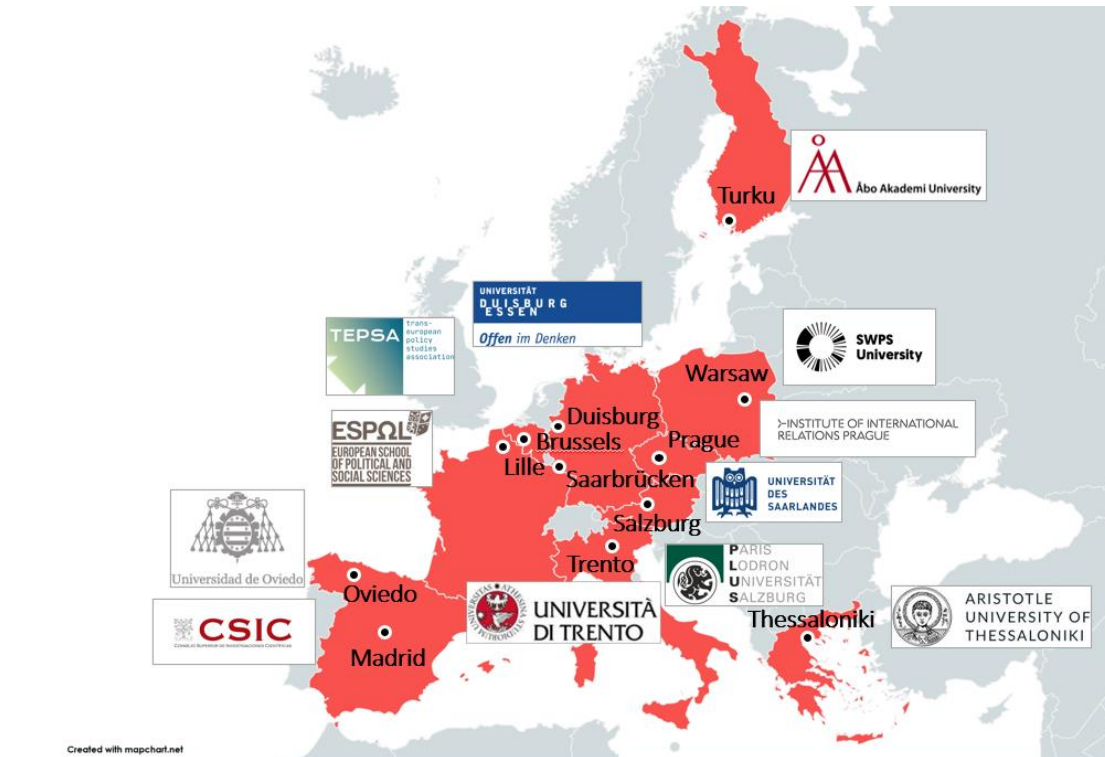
Åbo Akademi University

Turku

UNIVERSITÄT DUISBURG ESSEN
Offen im Denken

TEPSA trans-european policy studies association

SWPS University

Warsaw

ESPOL EUROPEAN SCHOOL OF POLITICAL AND SOCIAL SCIENCES

Duisburg
Brussels
Lille
Prague
Saarbrücken

INSTITUTE OF INTERNATIONAL RELATIONS PRAGUE

UNIVERSITÄT DES SAARLANDES

Salzburg

Universidad de Oviedo

Trento

PARIS LODRON UNIVERSITÄT SALZBURG

Oviedo

CSIC
CONSEJO SUPERIOR DE INVESTIGACIONES CIENTÍFICAS

UNIVERSITÀ DI TRENTO

Madrid

Thessaloniki

ARISTOTLE UNIVERSITY OF THESSALONIKI

Created with mapchart.net